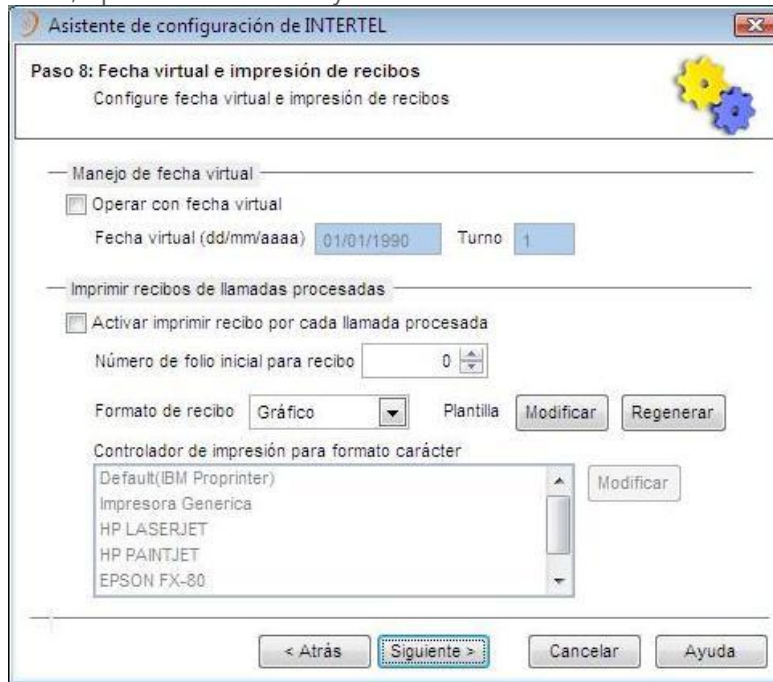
Asistente de configuración de INTERTEL

Paso 8: Fecha virtual e impresión de recibos
Configure fecha virtual e impresión de recibos

Manejo de fecha virtual
Operar con fecha virtual
Fecha virtual (dd/mm/aaaa) 01/01/1990 Turno 1

Imprimir recibos de llamadas procesadas
Activar imprimir recibo por cada llamada procesada
Número de folio inicial para recibo 0
Formato de recibo Gráfico Plantilla Modificar Regenerar
Controlador de impresión para formato carácter
Default(IBM Proprinter)
Impresora Generica
HP LASERJET
HP PAINTJET
EPSON FX-80
Modificar

< Atrás Siguiente > Cancelar Ayuda